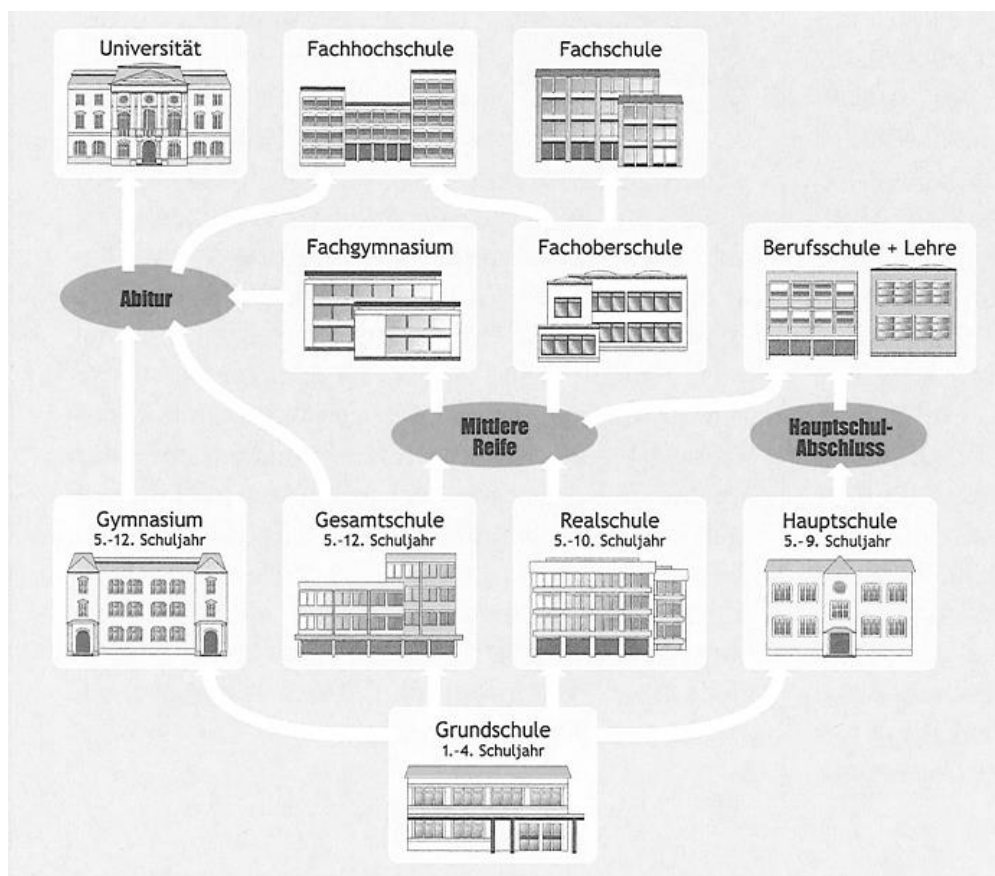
Universität

Fachhochschule

Fachschule

Fachgymnasium

Fachoberschule

Berufsschule + Lehre

Abitur

Mittlere Reife

Hauptschul-Abschluss

Gymnasium
5.-12. Schuljahr

Gesamtschule
5.-12. Schuljahr

Realschule
5.-10. Schuljahr

Hauptschule
5.-9. Schuljahr

Grundschule
1.-4. Schuljahr